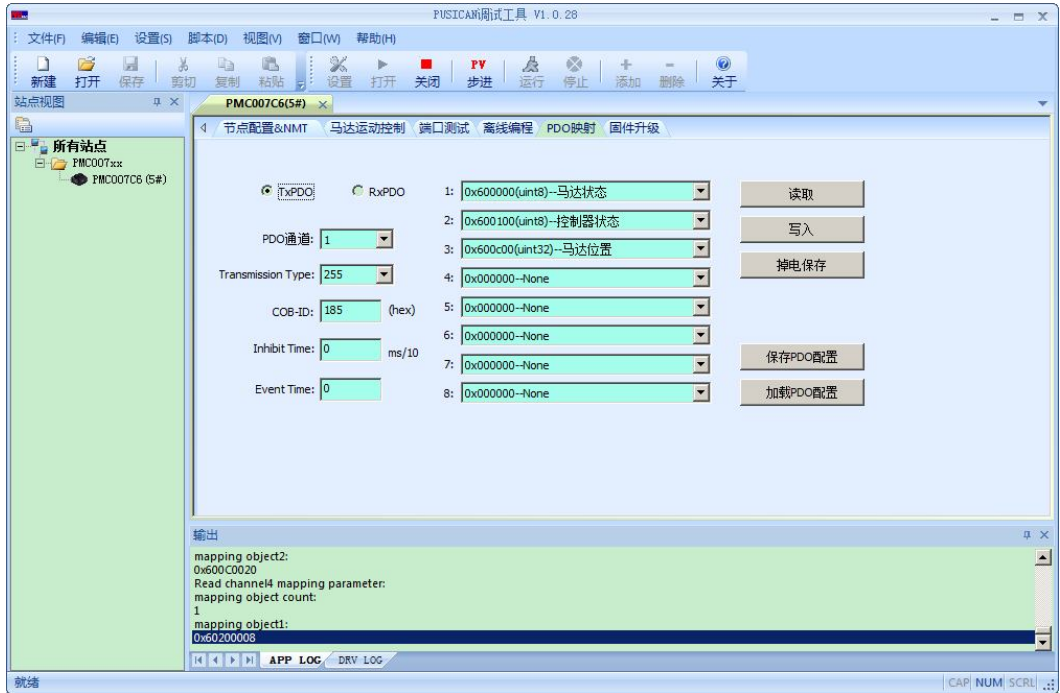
PUSICAN调试工具 V1.0.28

文件(F) 编辑(E) 设置(S) 脚本(D) 视图(V) 窗口(W) 帮助(H)

新建 打开 保存 剪切 复制 粘贴 设置 打开 关闭 PV 步进 运行 停止 添加 删除 关于

站点视图

所有站点
PMC007xx
PMC007C6 (5#)

PMC007C6(5#)

节点配置&NMT 马达运动控制 端口测试 离线编程 PDO映射 固件升级

TxPDO RxPDO

PDO通道: 1

Transmission Type: 255

COB-ID: 185 (hex)

Inhibit Time: 0 ms/10

Event Time: 0

1: 0x600000(uint8)--马达状态
2: 0x600100(uint8)--控制器状态
3: 0x600c00(uint32)--马达位置
4: 0x000000--None
5: 0x000000--None
6: 0x000000--None
7: 0x000000--None
8: 0x000000--None

读取
写入
掉电保存
保存PDO配置
加载PDO配置

输出

mapping object2:
0x600C0020
Read channel4 mapping parameter:
mapping object count:
1
mapping object1:
0x60200008

APP LOG DRV LOG

就绪

CAP NUM SCRL